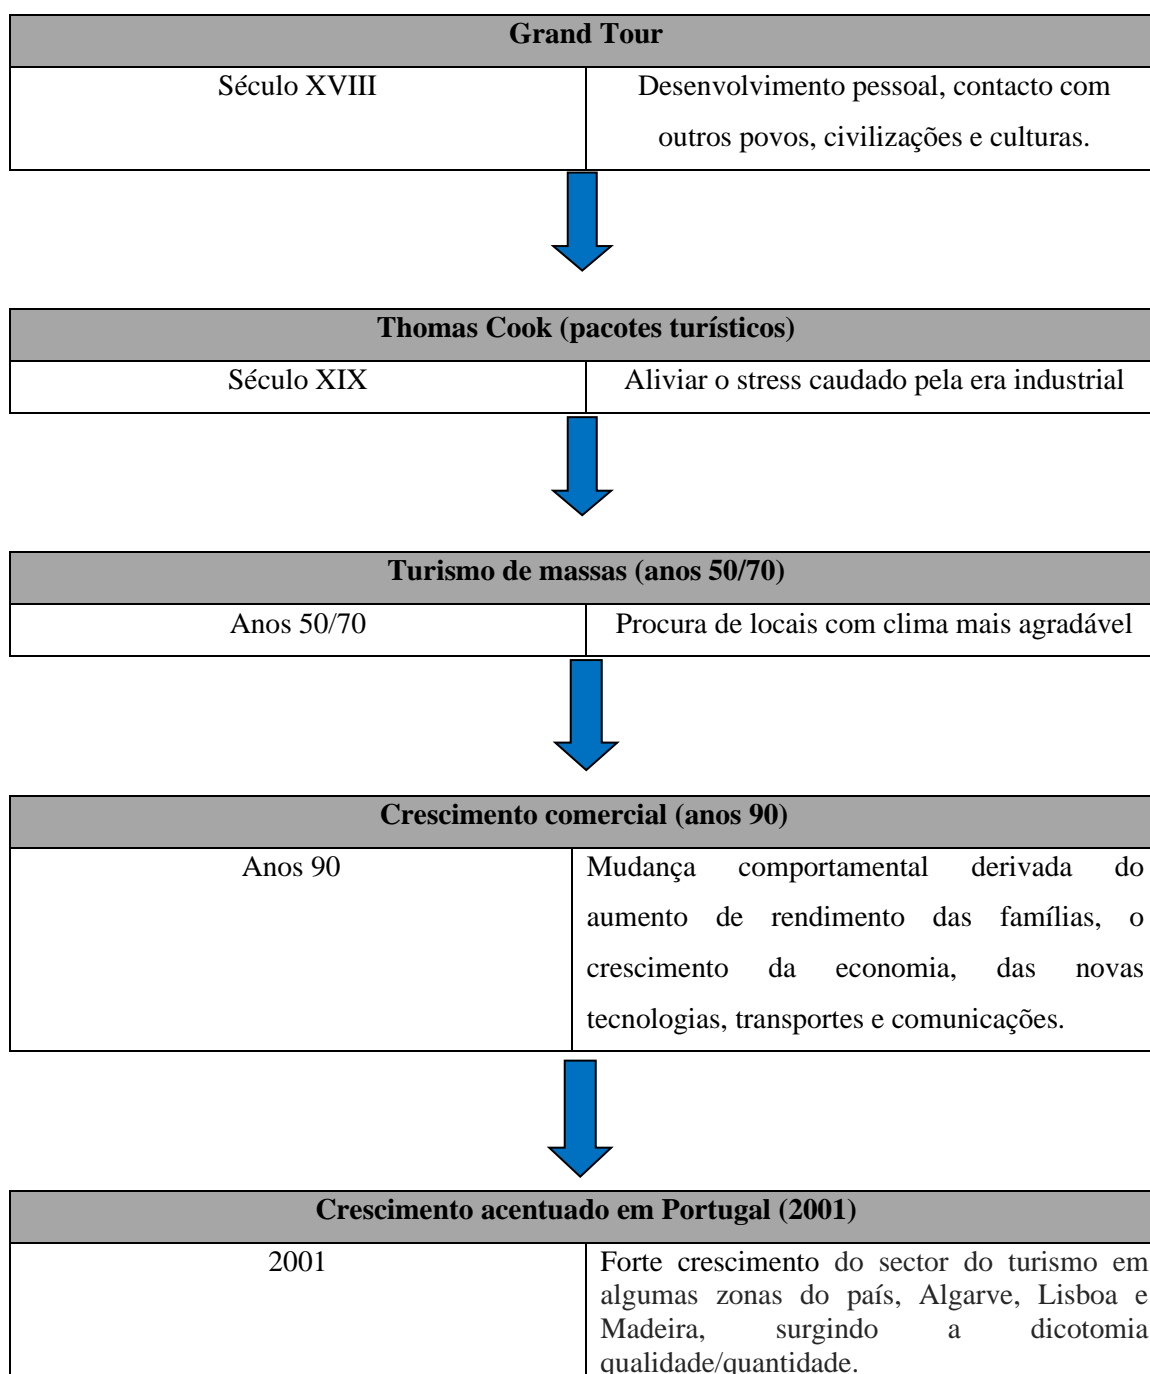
| Grand Tour | |
|---|---|
| Século XVIII | Desenvolvimento pessoal, contacto com outros povos, civilizações e culturas. |

| Thomas Cook (pacotes turísticos) | |
|---|---|
| Século XIX | Aliviar o stress caudado pela era industrial |

| Turismo de massas (anos 50/70) | |
|---|---|
| Anos 50/70 | Procura de locais com clima mais agradável |

| Crescimento comercial (anos 90) | |
|---|---|
| Anos 90 | Mudança comportamental derivada do aumento de rendimento das famílias, o crescimento da economia, das novas tecnologias, transportes e comunicações. |

| Crescimento acentuado em Portugal (2001) | |
|---|---|
| 2001 | Forte crescimento do sector do turismo em algumas zonas do país, Algarve, Lisboa e Madeira, surgindo a dicotomia qualidade/quantidade. |